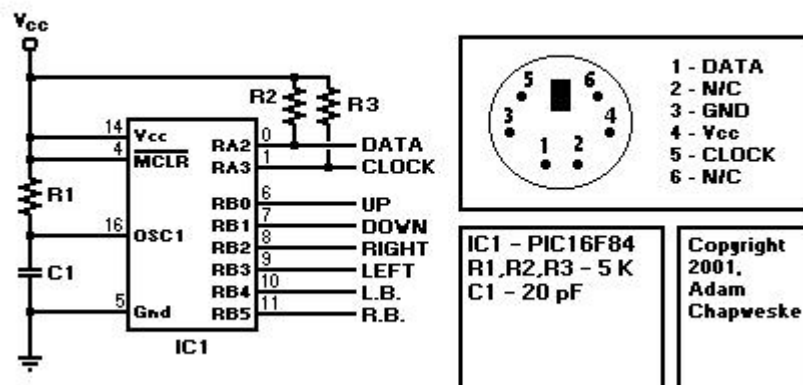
$V_{cc}$

R2
R3
R1
C1

14 Vcc
4 MCLR
16 OSC1
5 Gnd

RA2 0 DATA
RA3 1 CLOCK
RB0 6 UP
RB1 7 DOWN
RB2 8 RIGHT
RB3 9 LEFT
RB4 10 L.B.
RB5 11 R.B.

IC1

5 6
3 4
1 2

1 - DATA
2 - N/C
3 - GND
4 - Vcc
5 - CLOCK
6 - N/C

IC1 - PIC16F84
R1,R2,R3 - 5 K
C1 - 20 pF

Copyright 2001, Adam Chapweske